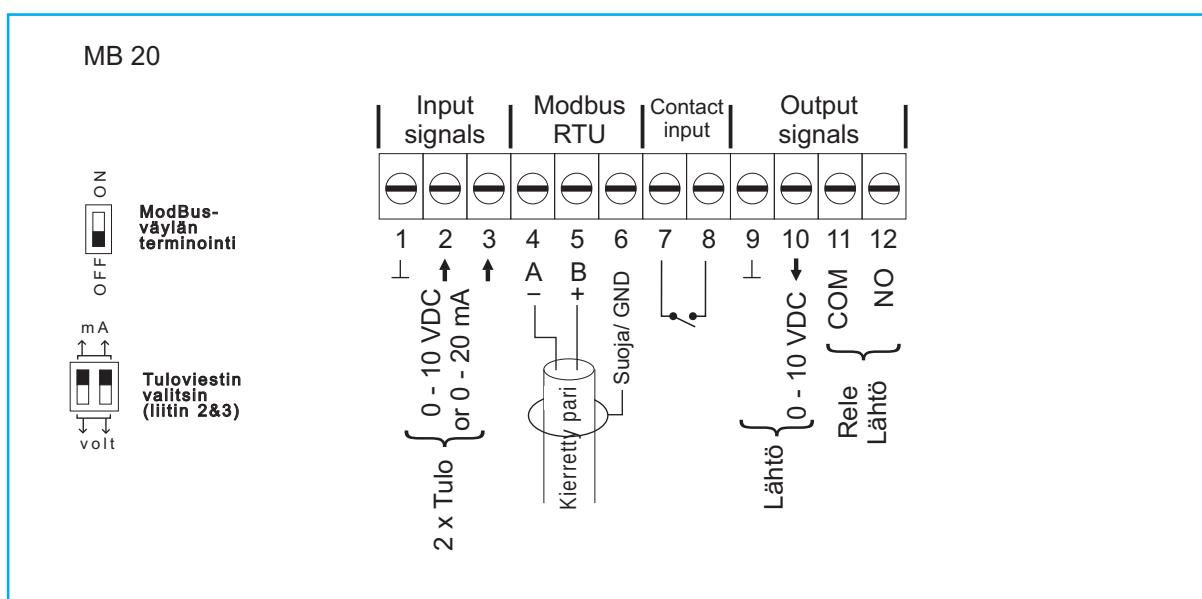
MB 20

ON
OFF
ModBus-väylän terminointi

mA
volt
Tuloviestin valitsin (liitin 2&3)

Input signals
Modbus RTU
Contact input
Output signals

1 2 3 4 5 6 7 8 9 10 11 12

A
–
B
+

0 - 10 VDC
or 0 - 20 mA
2 x Tulo

Kierretty pari
Suoja/ GND

0 - 10 VDC
Lähtö

COM
NO
Rele
Lähtö